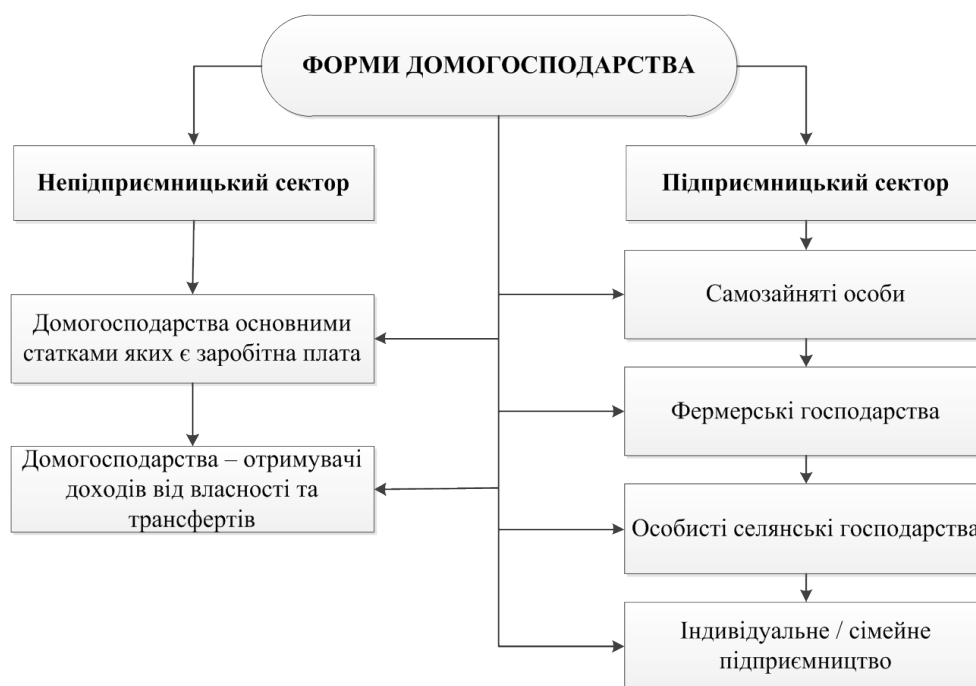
ФОРМИ ДОМОГОСПОДАРСТВА

Непідприємницький сектор

Домогосподарства основними статками яких є заробітна плата

Домогосподарства – отримувачі доходів від власності та трансфертів

Підприємницький сектор

Самозайняті особи

Фермерські господарства

Особисті селянські господарства

Індивідуальне / сімейне підприємництво